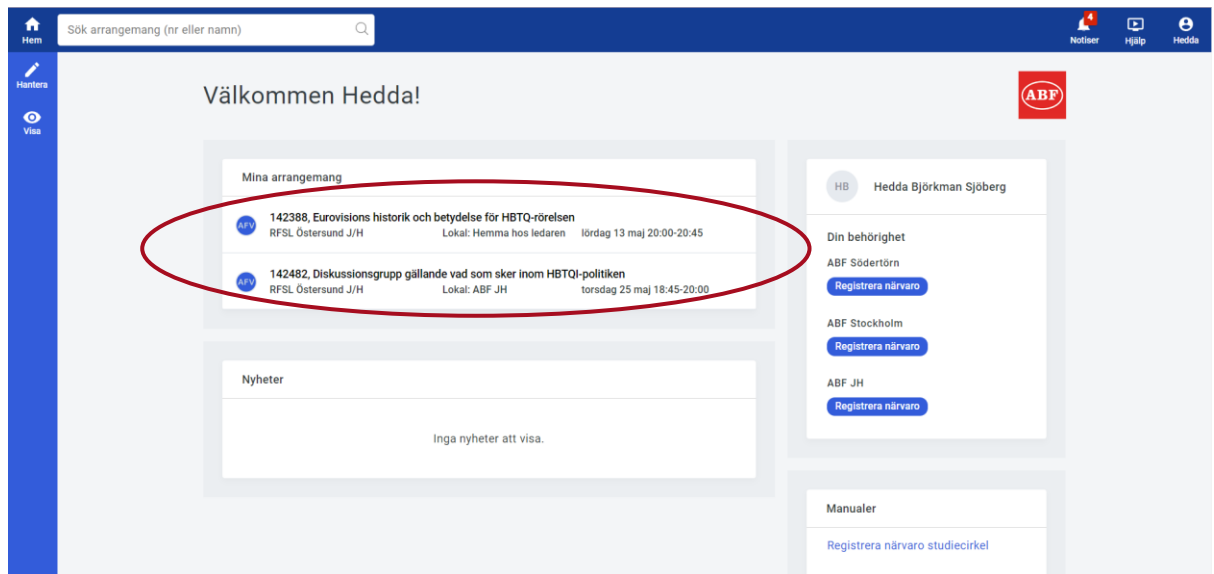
Hem

Sök arrangemang (nr eller namn)

4
Notiser

Hjälp

Hedda

Hantera

Visa

Välkommen Hedda!

ABF

Mina arrangemang

AFV
142388, Eurovisions historik och betydelse för HBTQ-rörelsen
RFSL Östersund J/H Lokal: Hemma hos ledaren lördag 13 maj 20:00-20:45

AFV
142482, Diskussionsgrupp gällande vad som sker inom HBTQI-politiken
RFSL Östersund J/H Lokal: ABF JH torsdag 25 maj 18:45-20:00

Nyheter

Inga nyheter att visa.

HB
Hedda Björkman Sjöberg

Din behörighet

ABF Södertörn
Registrera närvaro

ABF Stockholm
Registrera närvaro

ABF JH
Registrera närvaro

Manualer

Registrera närvaro studiecirkel